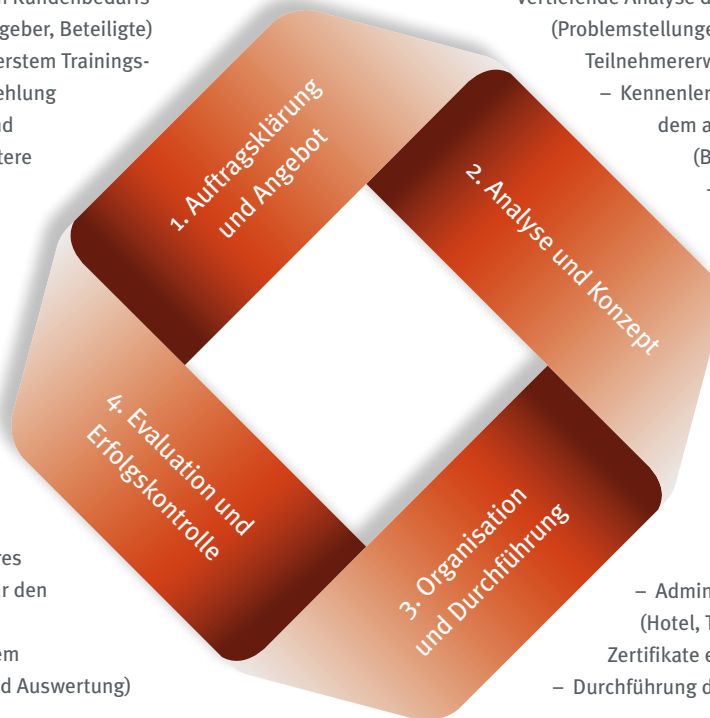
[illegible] Kundenbedarfs
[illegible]geber, Beteiligte)
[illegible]erstem Trainings-
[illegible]ehlung
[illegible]d
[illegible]tere

Vertiefende Analyse d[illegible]
(Problemstellunge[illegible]
Teilnehmererw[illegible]
– Kennenler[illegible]
dem a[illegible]
(B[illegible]

1. Auftragsklärung und Angebot

2. Analyse und Konzept

4. Evaluation und Erfolgskontrolle

3. Organisation und Durchführung

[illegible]res
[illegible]r den
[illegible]em
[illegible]d Auswertung)

– Admin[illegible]
(Hotel, T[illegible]
Zertifikate e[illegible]
– Durchführung d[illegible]